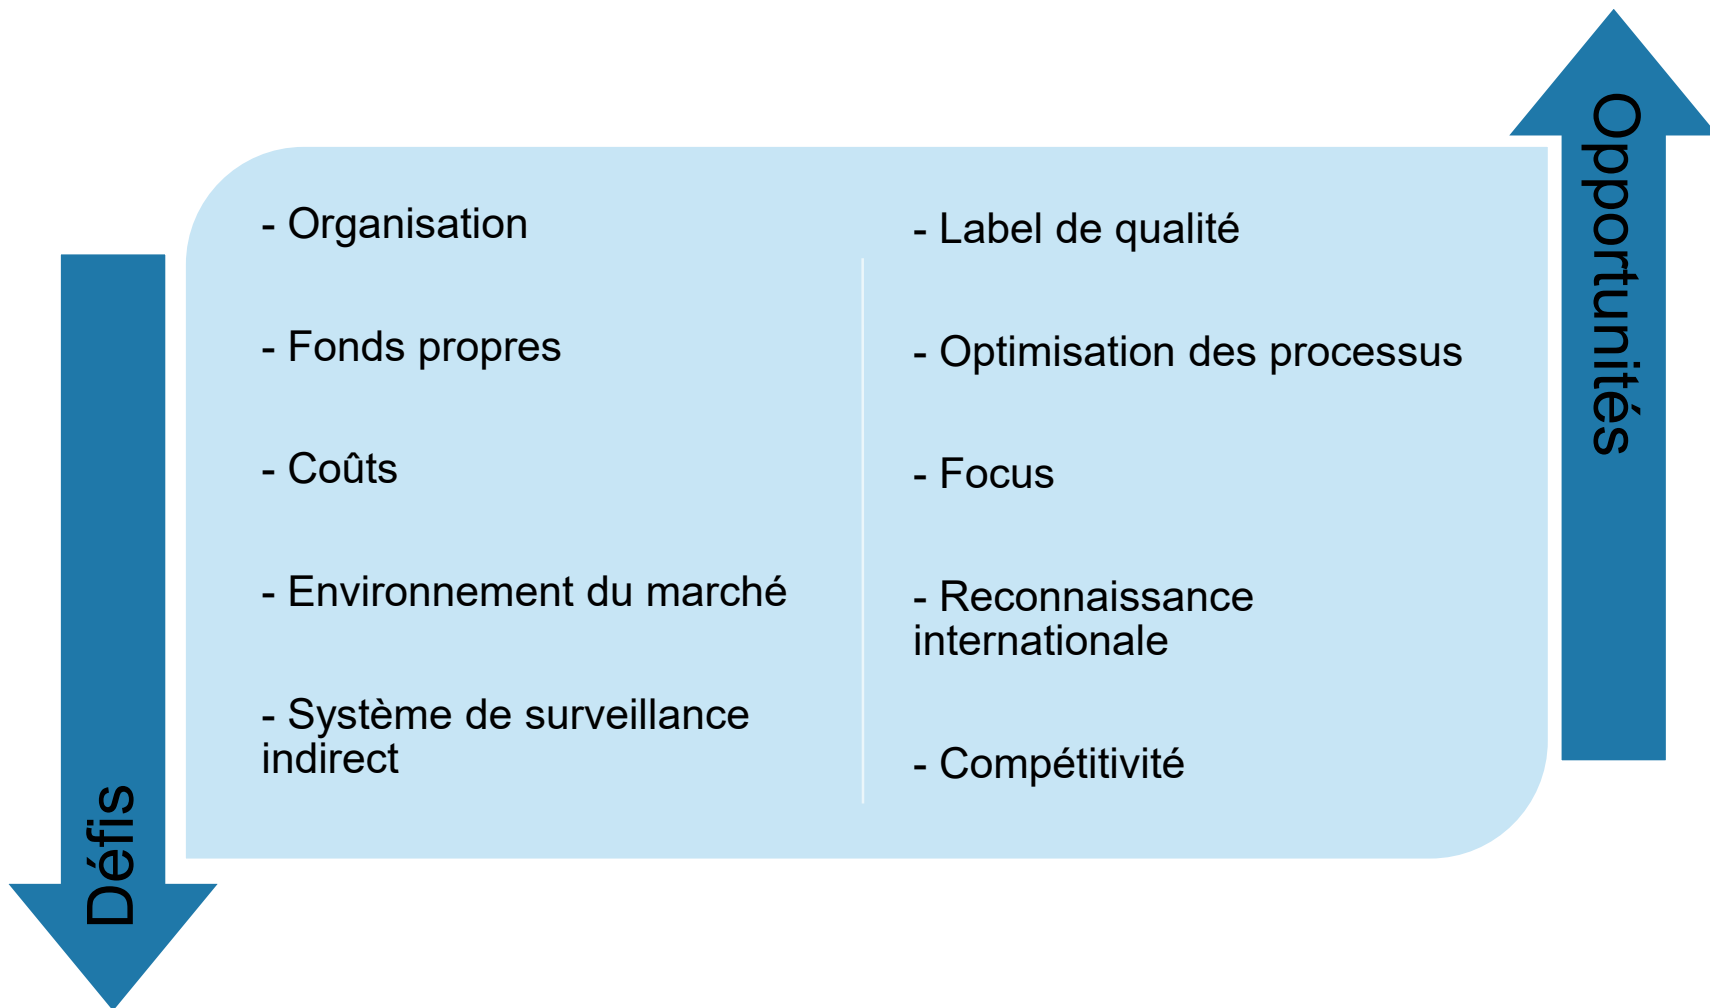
Défis

- Organisation

- Fonds propres

- Coûts

- Environnement du marché

- Système de surveillance indirect

- Label de qualité

- Optimisation des processus

- Focus

- Reconnaissance internationale

- Compétitivité

Opportunités